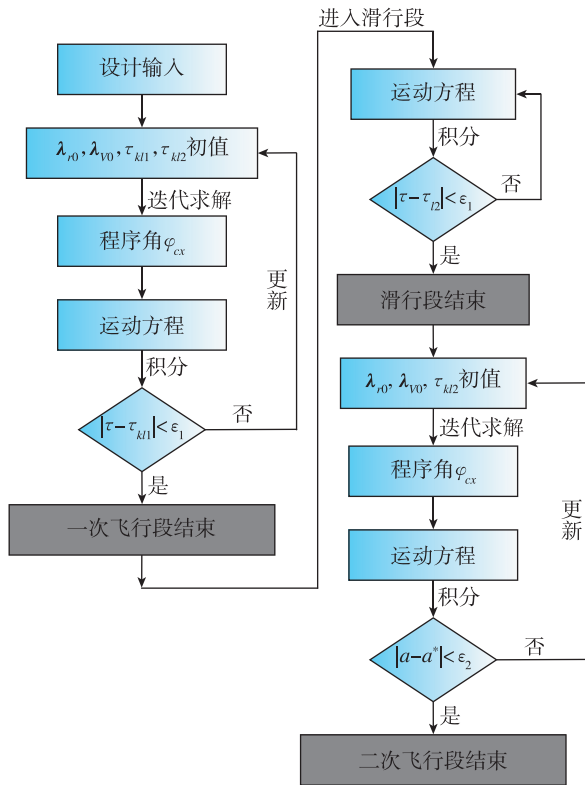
设计输入

$\boldsymbol{\lambda}_{r0}, \boldsymbol{\lambda}_{V0}, \tau_{kl1}, \tau_{kl2}$初值

迭代求解

程序角$\varphi_{cx}$

更新

运动方程

积分

$|\tau-\tau_{kl1}|<\varepsilon_1$

否

是

一次飞行段结束

进入滑行段

运动方程

积分

$|\tau-\tau_{kl2}|<\varepsilon_1$

否

是

滑行段结束

$\boldsymbol{\lambda}_{r0}, \boldsymbol{\lambda}_{V0}, \tau_{kl2}$初值

迭代求解

程序角$\varphi_{cx}$

更新

运动方程

积分

$|a-a^*|<\varepsilon_2$

否

是

二次飞行段结束